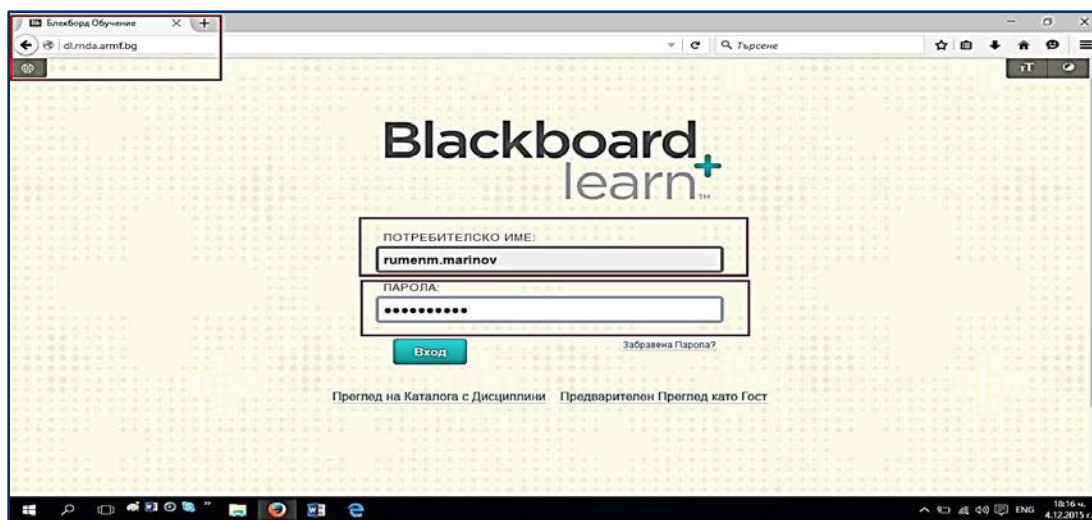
Блекборд Обучение

dl.rnda.armf.bg

Търсене

тT

Blackboard learn

ПОТРЕБИТЕЛСКО ИМЕ:

rumenm.marinov

ПАРОЛА:

••••••••••

Вход

Забравена Парола?

Преглед на Каталога с Дисциплини Предварителен Преглед като Гост

ENG

18:16 ч.
4.12.2015 г.